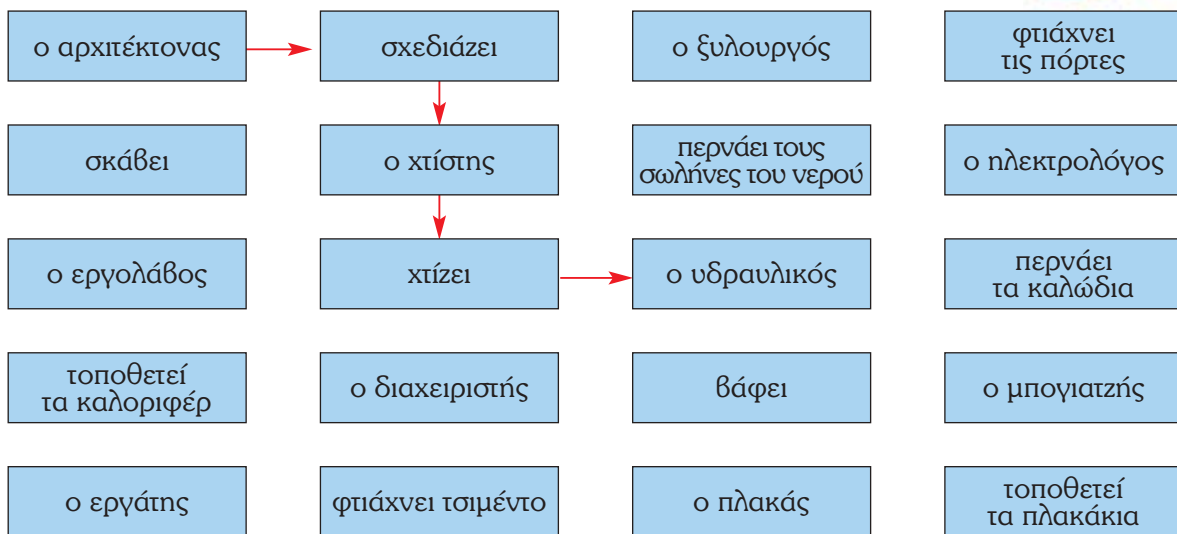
ο αρχιτέκτονας

σχεδιάζει

ο ξυλουργός

φτιάχνει τις πόρτες

σκάβει

ο χτίστης

περνάει τους σωλήνες του νερού

ο ηλεκτρολόγος

ο εργολάβος

χτίζει

ο υδραυλικός

περνάει τα καλώδια

τοποθετεί τα καλοριφέρ

ο διαχειριστής

βάφει

ο μπογιατζής

ο εργάτης

φτιάχνει τσιμέντο

ο πλακάς

τοποθετεί τα πλακάκια